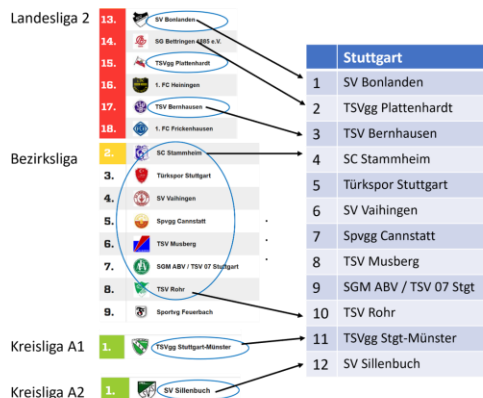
Landesliga 2

| | |
|---|---|
| 13. | SV Bonlanden |
| 14. | SG Bettringen 1885 e.V. |
| 15. | TSVgg Plattenhardt |
| 16. | 1. FC Heiningen |
| 17. | TSV Bernhausen |
| 18. | 1. FC Frickenhausen |

Bezirksliga

| | |
|---|---|
| 2. | SC Stammheim |
| 3. | Türkspor Stuttgart |
| 4. | SV Vaihingen |
| 5. | Spvgg Cannstatt |
| 6. | TSV Musberg |
| 7. | SGM ABV / TSV 07 Stuttgart |
| 8. | TSV Rohr |
| 9. | Sportvg Feuerbach |

Kreisliga A1

| | |
|---|---|
| 1. | TSVgg Stuttgart-Münster |

Kreisliga A2

| | |
|---|---|
| 1. | SV Sillenbuch |

| | Stuttgart |
|---|---|
| 1 | SV Bonlanden |
| 2 | TSVgg Plattenhardt |
| 3 | TSV Bernhausen |
| 4 | SC Stammheim |
| 5 | Türkspor Stuttgart |
| 6 | SV Vaihingen |
| 7 | Spvgg Cannstatt |
| 8 | TSV Musberg |
| 9 | SGM ABV / TSV 07 Stgt |
| 10 | TSV Rohr |
| 11 | TSVgg Stgt-Münster |
| 12 | SV Sillenbuch |